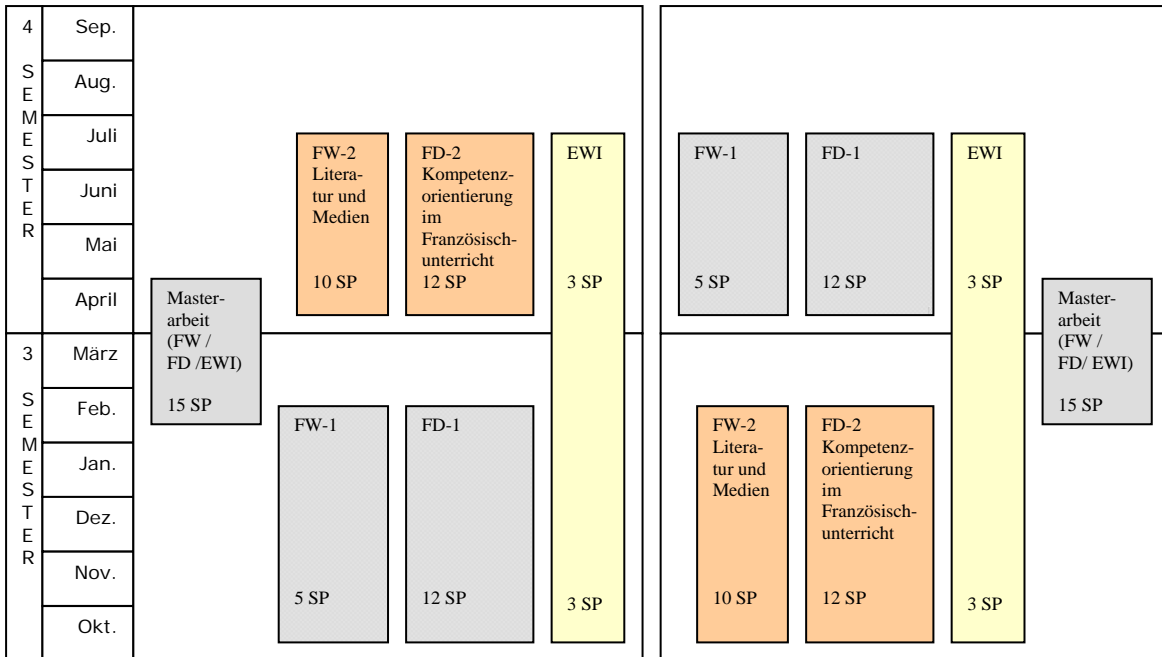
4 SEMESTER

Sep.
Aug.
Juli
Juni
Mai
April

3 SEMESTER

März
Feb.
Jan.
Dez.
Nov.
Okt.

Masterarbeit (FW / FD /EWI)
15 SP

FW-2 Literatur und Medien
10 SP

FD-2 Kompetenzorientierung im Französischunterricht
12 SP

EWI
3 SP

FW-1
5 SP

FD-1
12 SP

3 SP

FW-1
5 SP

FD-1
12 SP

EWI
3 SP

Masterarbeit (FW / FD/ EWI)
15 SP

FW-2 Literatur und Medien
10 SP

FD-2 Kompetenzorientierung im Französischunterricht
12 SP

3 SP